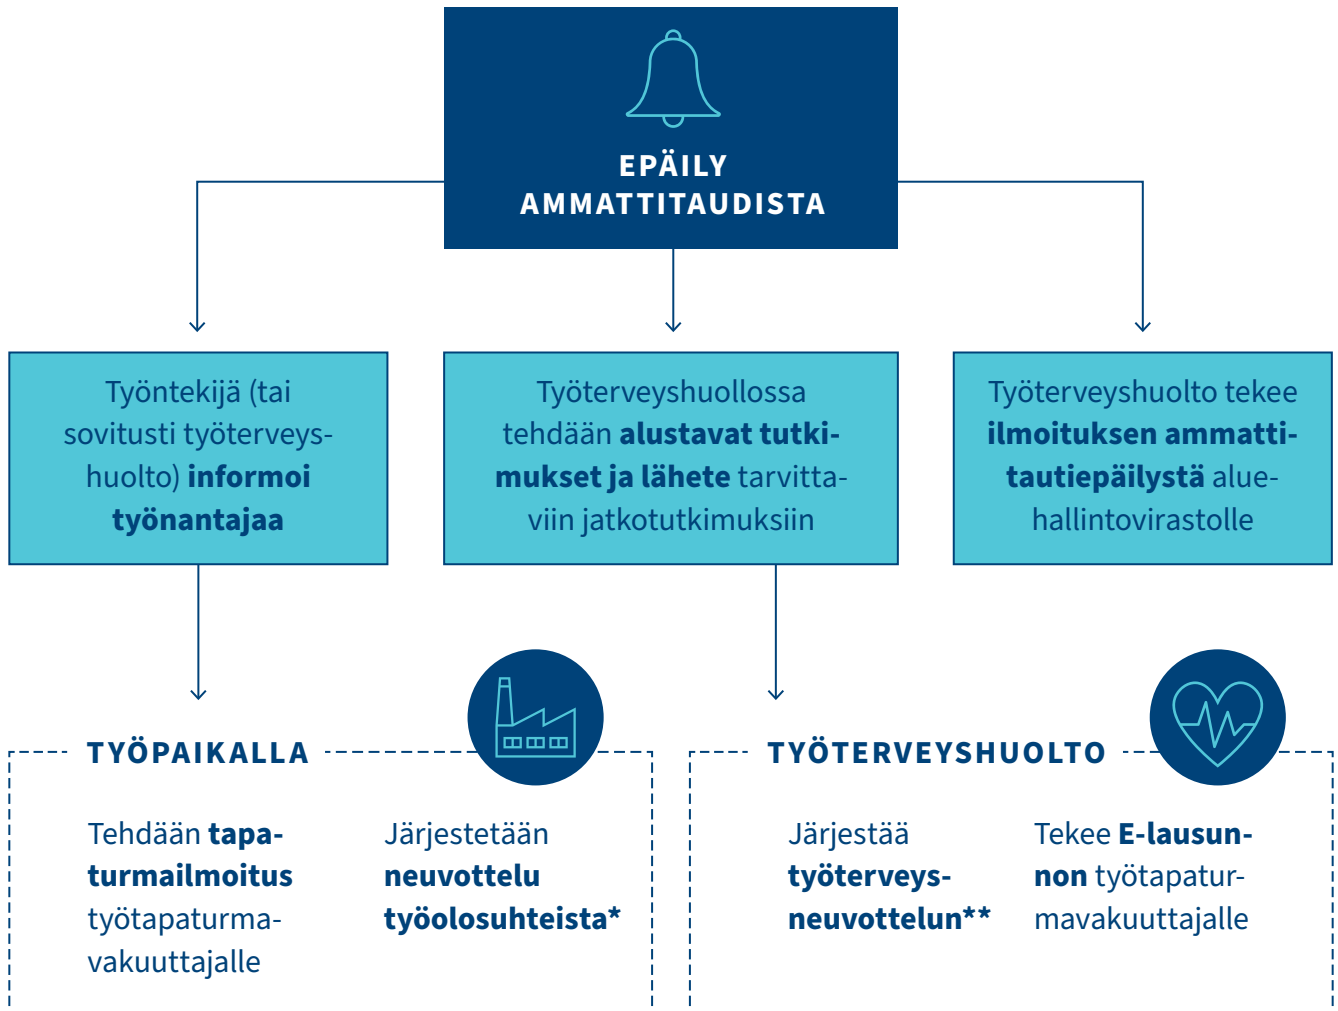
EPÄILY AMMATTITAUDISTA

Työntekijä (tai sovitusti työterveyshuolto) informoi työnantajaa

Työterveyshuollossa tehdään alustavat tutkimukset ja lähete tarvittaviin jatkotutkimuksiin

Työterveyshuolto tekee ilmoituksen ammattitautiepäilystä aluehallintovirastolle

TYÖPAIKALLA

Tehdään tapaturmailmoitus työtapaturmavakuuttajalle

Järjestetään neuvottelu työolosuhteista*

TYÖTERVEYSHUOLTO

Järjestää työterveysneuvottelun**

Tekee E-lausunnon työtapaturmavakuuttajalle